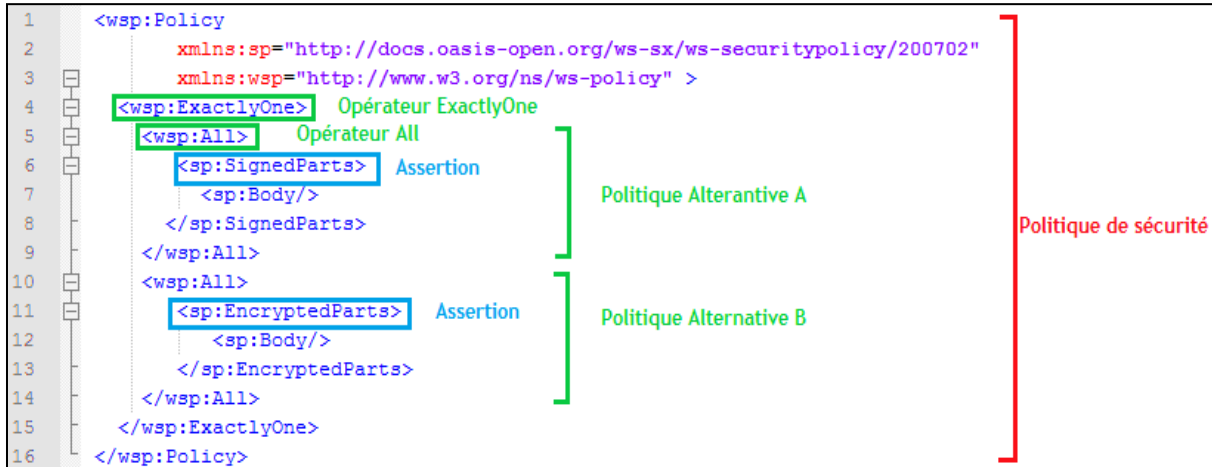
1 <wsp:Policy
2 xmlns:sp="http://docs.oasis-open.org/ws-sx/ws-securitypolicy/200702"
3 xmlns:wsp="http://www.w3.org/ns/ws-policy" >
4 <wsp:ExactlyOne> Opérateur ExactlyOne
5 <wsp:All> Opérateur All
6 <sp:SignedParts> Assertion
7 <sp:Body/>
8 </sp:SignedParts>
9 </wsp:All>
10 <wsp:All>
11 <sp:EncryptedParts> Assertion
12 <sp:Body/>
13 </sp:EncryptedParts>
14 </wsp:All>
15 </wsp:ExactlyOne>
16 </wsp:Policy>

Politique Alterantive A

Politique Alternative B

Politique de sécurité